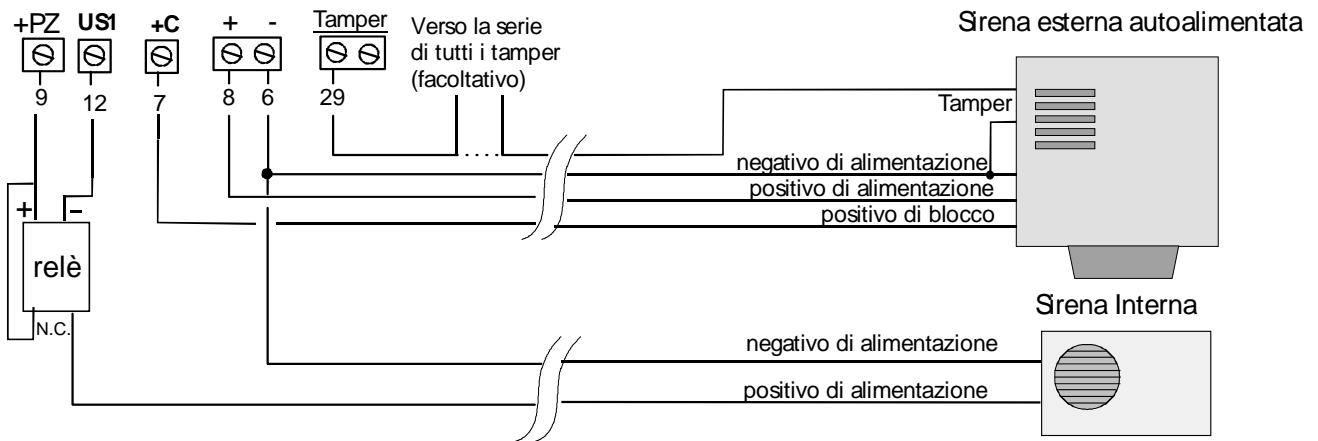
+PZ
9
US1
12
+C
7
+
8
-
6
Tamper
29
Verso la serie di tutti i tamper (facoltativo)

Sirena esterna autoalimentata
Tamper
negativo di alimentazione
positivo di alimentazione
positivo di blocco

+
-
relè
N.C.

Sirena Interna
negativo di alimentazione
positivo di alimentazione